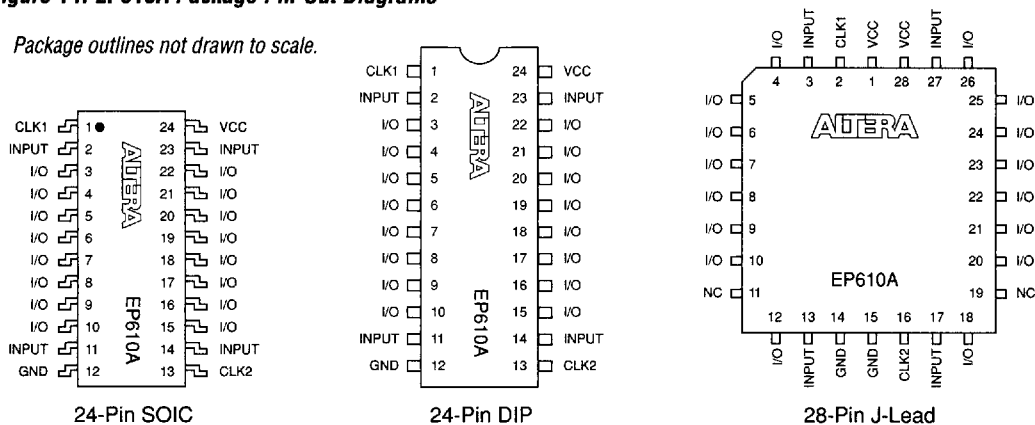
Figure 1. EP610A Package Pin-Out Diagrams

Package outlines not drawn to scale.

CLK1 1 24 VCC
INPUT 2 23 INPUT
I/O 3 22 I/O
I/O 4 21 I/O
I/O 5 20 I/O
I/O 6 19 I/O
I/O 7 18 I/O
I/O 8 17 I/O
I/O 9 16 I/O
I/O 10 15 I/O
INPUT 11 14 INPUT
GND 12 13 CLK2

ALTERA
EP610A

24-Pin SOIC

CLK1 1 24 VCC
INPUT 2 23 INPUT
I/O 3 22 I/O
I/O 4 21 I/O
I/O 5 20 I/O
I/O 6 19 I/O
I/O 7 18 I/O
I/O 8 17 I/O
I/O 9 16 I/O
I/O 10 15 I/O
INPUT 11 14 INPUT
GND 12 13 CLK2

ALTERA
EP610A

24-Pin DIP

I/O INPUT CLK1 VCC VCC INPUT I/O
4 3 2 1 28 27 26
I/O 5 25 I/O
I/O 6 24 I/O
I/O 7 23 I/O
I/O 8 22 I/O
I/O 9 21 I/O
I/O 10 20 I/O
NC 11 19 NC
12 13 14 15 16 17 18
I/O INPUT GND GND CLK2 INPUT I/O

ALTERA
EP610A

28-Pin J-Lead